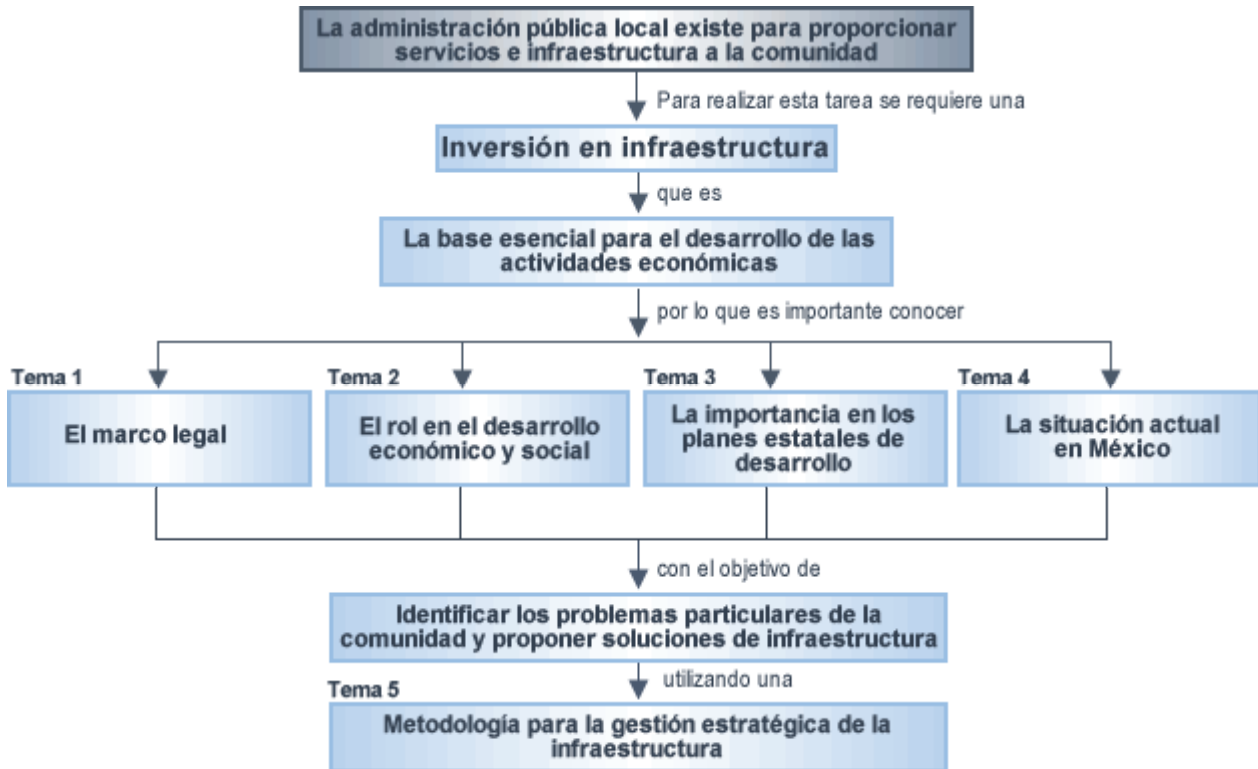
La administración pública local existe para proporcionar servicios e infraestructura a la comunidad

Para realizar esta tarea se requiere una

Inversión en infraestructura

que es

La base esencial para el desarrollo de las actividades económicas

por lo que es importante conocer

Tema 1

El marco legal

Tema 2

El rol en el desarrollo económico y social

Tema 3

La importancia en los planes estatales de desarrollo

Tema 4

La situación actual en México

con el objetivo de

Identificar los problemas particulares de la comunidad y proponer soluciones de infraestructura

utilizando una

Tema 5

Metodología para la gestión estratégica de la infraestructura